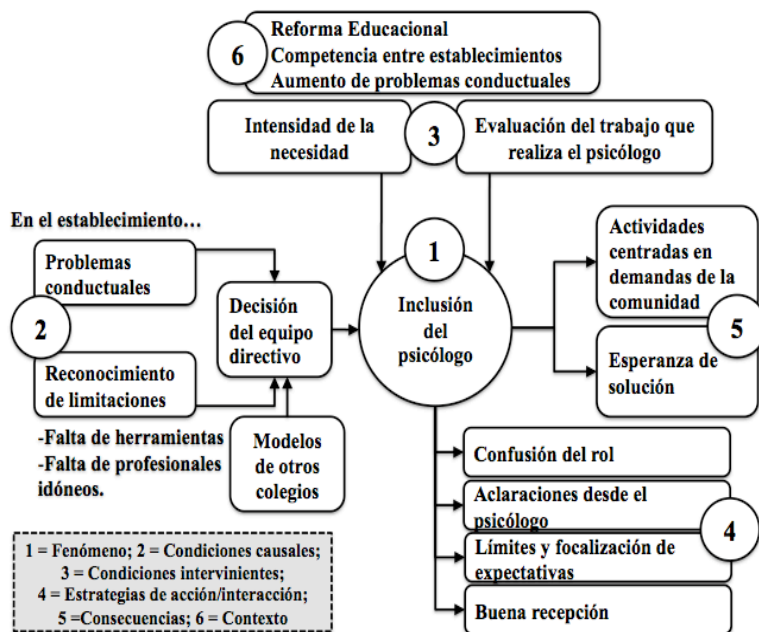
6
Reforma Educacional
Competencia entre establecimientos
Aumento de problemas conductuales

Intensidad de la necesidad

3

Evaluación del trabajo que realiza el psicólogo

En el establecimiento…

Problemas conductuales

2

Reconocimiento de limitaciones

-Falta de herramientas
-Falta de profesionales idóneos.

Decisión del equipo directivo

Modelos de otros colegios

1

Inclusión del psicólogo

Actividades centradas en demandas de la comunidad

5

Esperanza de solución

Confusión del rol

Aclaraciones desde el psicólogo

4

Límites y focalización de expectativas

Buena recepción

1 = Fenómeno; 2 = Condiciones causales; 3 = Condiciones intervinientes; 4 = Estrategias de acción/interacción; 5 =Consecuencias; 6 = Contexto